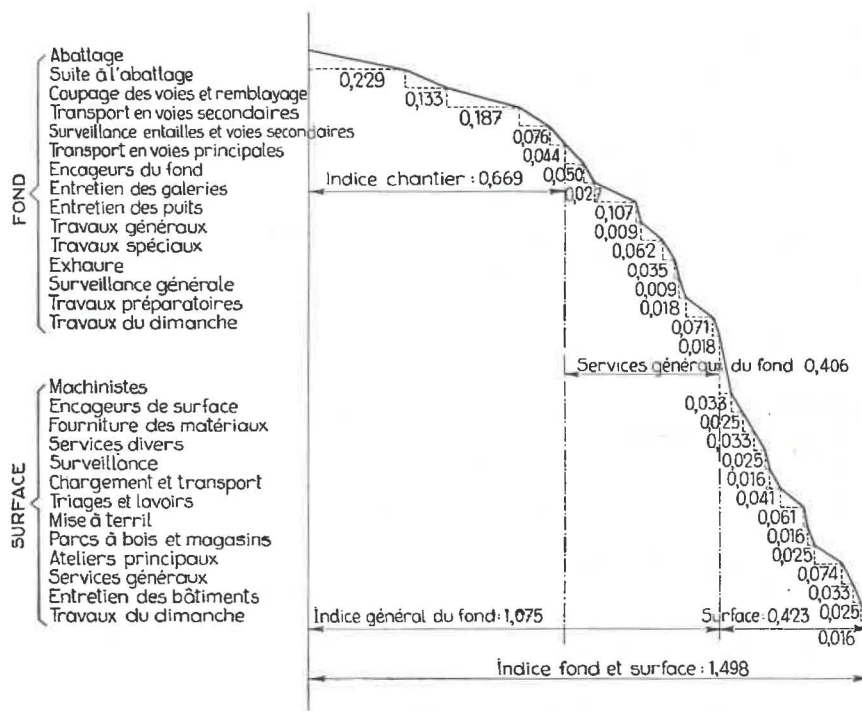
FOND

Abattage
Suite à l'abattage
Coupage des voies et remblayage
Transport en voies secondaires
Surveillance entailles et voies secondaires
Transport en voies principales
Encageurs du fond
Entretien des galeries
Entretien des puits
Travaux généraux
Travaux spéciaux
Exhaure
Surveillance générale
Travaux préparatoires
Travaux du dimanche

SURFACE

Machinistes
Encageurs de surface
Fourniture des matériaux
Services divers
Surveillance
Chargement et transport
Triages et lavoirs
Mise à terril
Parcs à bois et magasins
Ateliers principaux
Services généraux
Entretien des bâtiments
Travaux du dimanche

0,229
0,133
0,187
0,076
0,044
0,050
0,02
Indice chantier : 0,669
0,107
0,009
0,062
0,035
0,009
0,018
0,071
0,018
Services généraux du fond 0,406
0,033
0,025
0,033
0,025
0,016
0,041
0,061
0,016
0,025
0,074
0,033
0,025
0,016
Indice général du fond: 1,075
Surface: 0,423
Indice fond et surface : 1,498